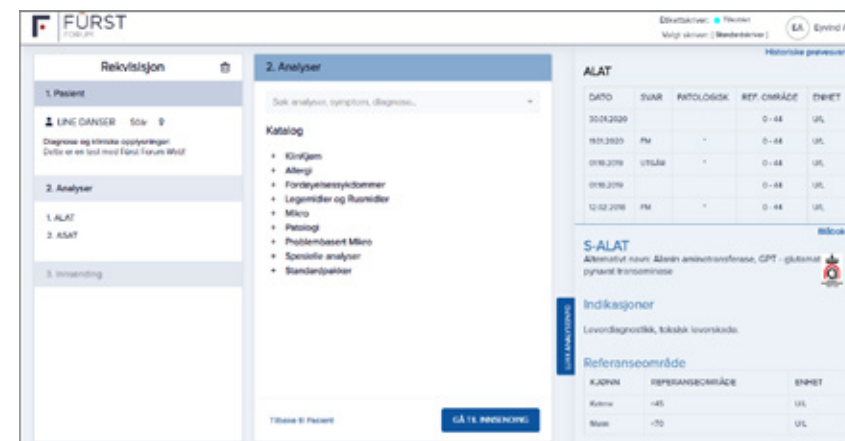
F FÜRST FORUM

Etikettskriver: Tilkoblet
Valgt skriver: (Standardskriver)

EA Eyvind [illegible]

Rekvisisjon

1. Pasient

LINE DANSER 50år

Diagnose og kliniske opplysninger:
Dette er en test med Fürst Forum Web!

2. Analyser

1. ALAT
2. ASAT

3. Innsending

2. Analyser

Søk analyser, symptom, diagnose...

Katalog

+ Klinkjem
+ Allergi
+ Fordøyelsessykdommer
+ Legemidler og Rusmidler
+ Mikro
+ Patologi
+ Problembasert Mikro
+ Spesielle analyser
+ Standardpakker

Tilbake til Pasient

GÅ TIL INNSENDING

Historiske prøvesvar

ALAT

| DATO | SVAR | PATOLOGISK | REF. OMRÅDE | ENHET |
|---|---|---|---|---|
| 30.01.2020 | | | 0 - 44 | U/L |
| 19.11.2020 | PM | * | 0 - 44 | U/L |
| 01.10.2019 | UTGÅR | * | 0 - 44 | U/L |
| 01.10.2019 | | | 0 - 44 | U/L |
| 12.02.2018 | PM | * | 0 - 44 | U/L |

Bilcok

S-ALAT

Alternativt navn: Alanin aminotransferase, GPT - glutamat pyruvat transaminase

Indikasjoner

Leverdiagnostikk, toksisk leverskade.

Referanseområde

| KJØNN | REFERANSEOMRÅDE | ENHET |
|---|---|---|
| Kvinne | <45 | U/L |
| Mann | <70 | U/L |

SKJUL ANALYSEINFO